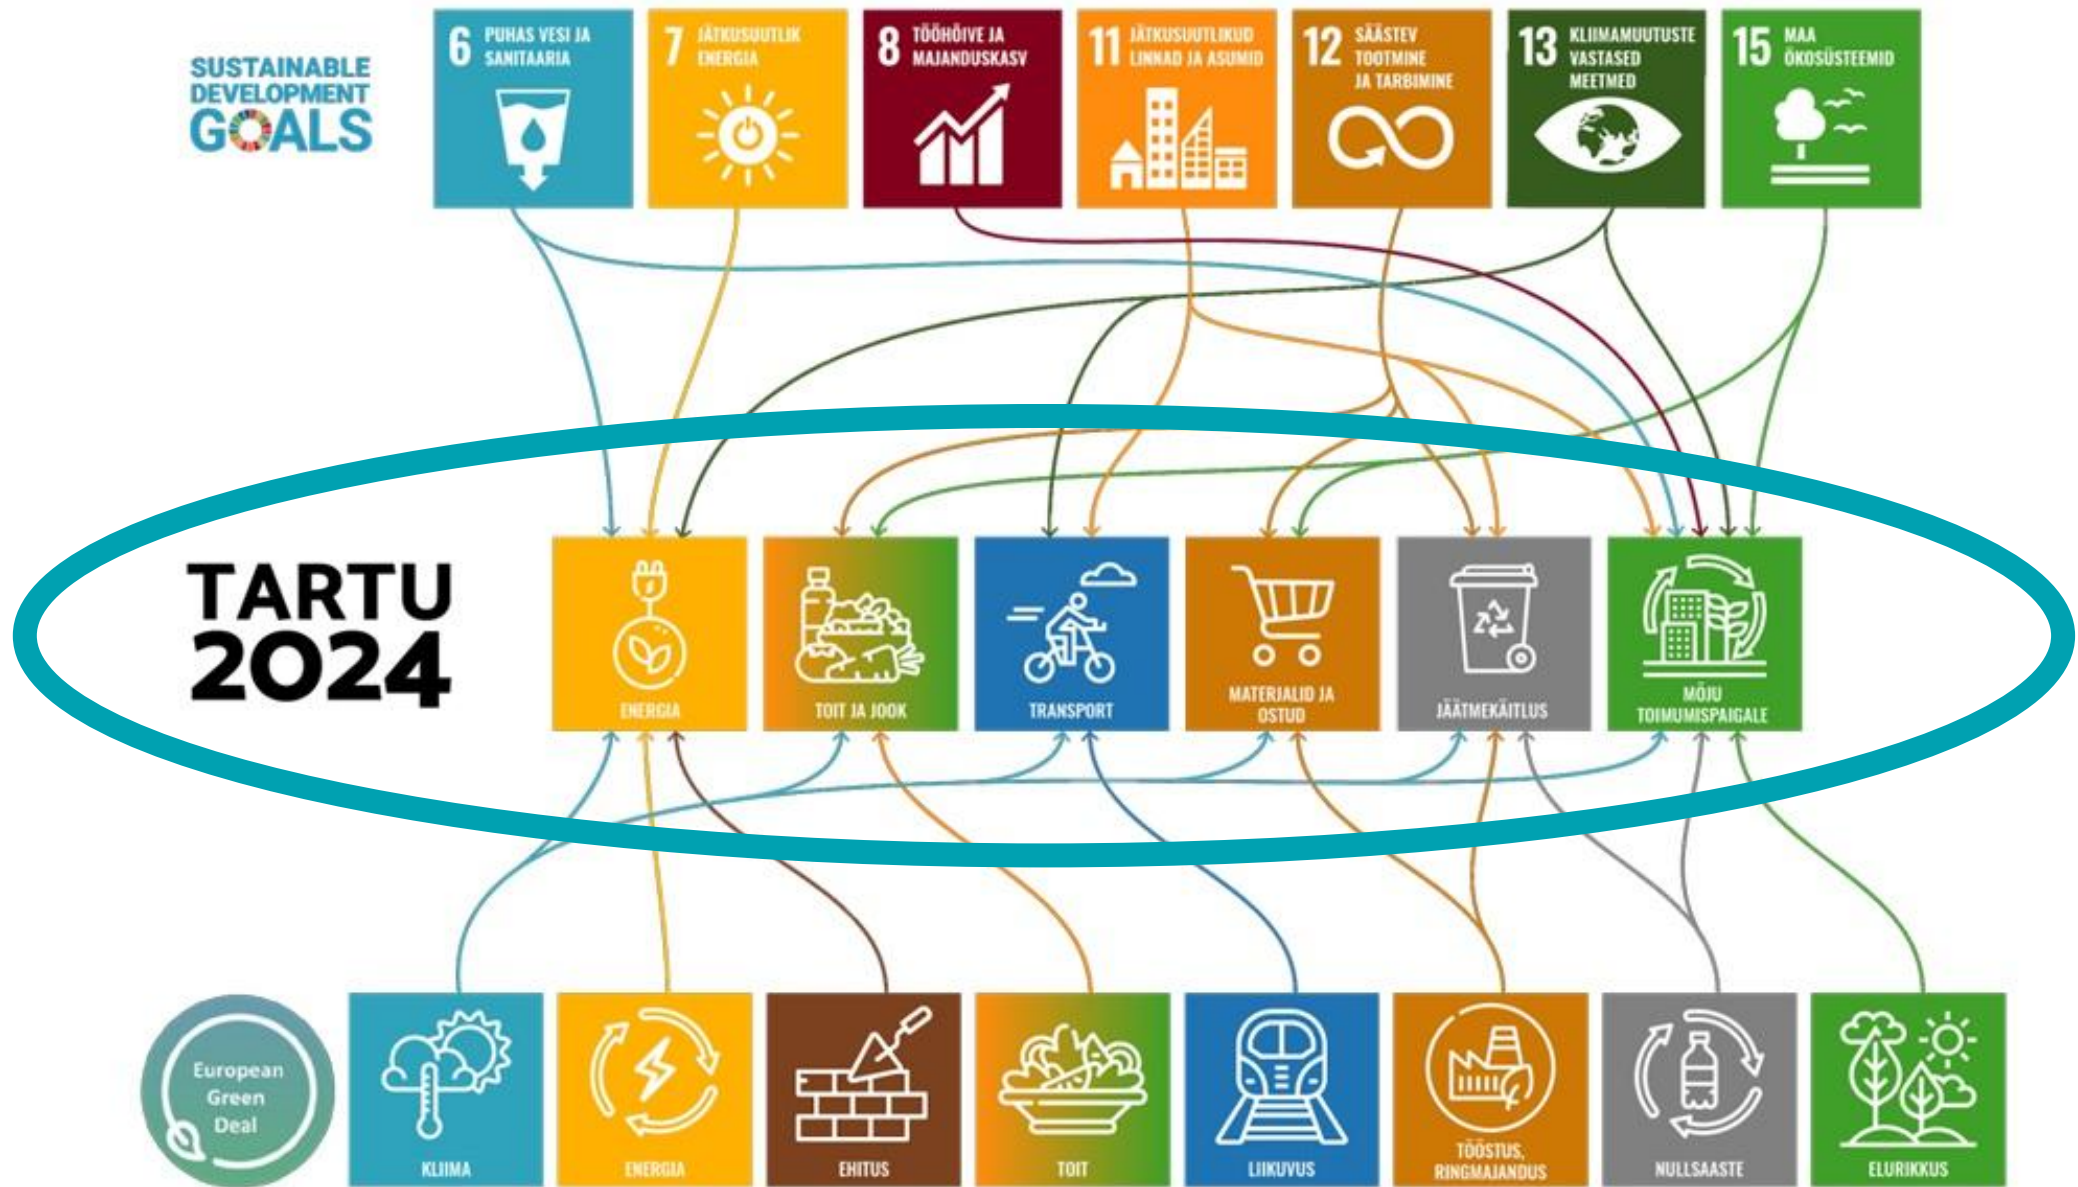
SUSTAINABLE DEVELOPMENT GOALS

6 PUHAS VESI JA SANITAARIA

7 JÄTKUSUUTLIK ENERGIA

8 TÖÖHÕIVE JA MAJANDUSKASV

11 JÄTKUSUUTLIKUD LINNAD JA ASUMID

12 SÄÄSTEV TOOTMINE JA TARBIMINE

13 KLIIMAMUUTUSTE VASTASED MEETMED

15 MAA ÖKOSÜSTEEMID

TARTU 2024

ENERGIA

TOIT JA JOOK

TRANSPORT

MATERJALID JA OSTUD

JÄÄTMEKÄITLUS

MÕJU TOIMUMISPAIGALE

European Green Deal

KLIIMA

ENERGIA

EHITUS

TOIT

LIIKUVUS

TÖÖSTUS, RINGMAJANDUS

NULLSAASTE

ELURIKKUS